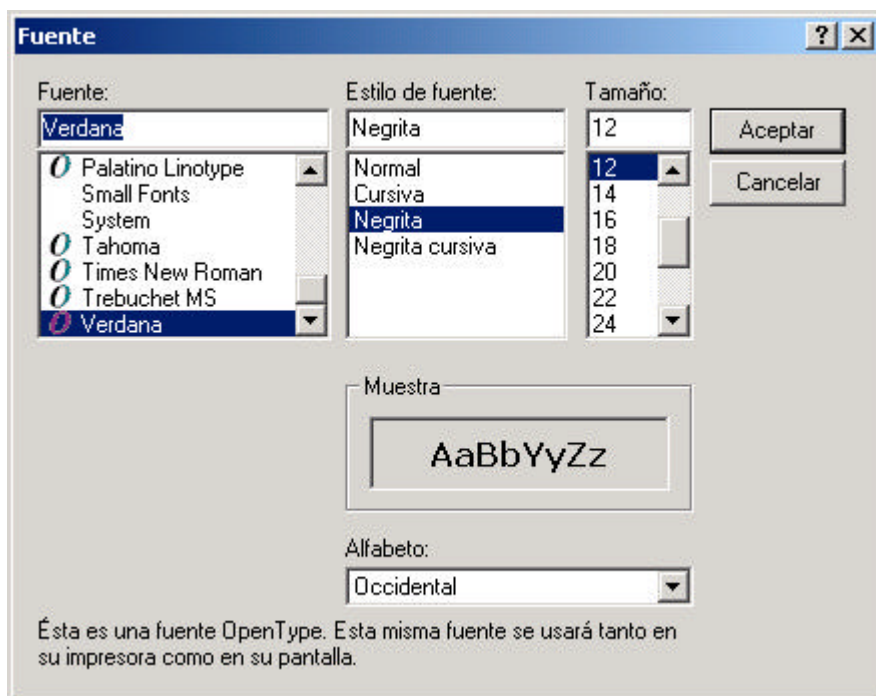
Fuente

?

Fuente:

Verdana

Palatino Linotype
Small Fonts
System
Tahoma
Times New Roman
Trebuchet MS
Verdana

Estilo de fuente:

Negrita

Normal
Cursiva
Negrita
Negrita cursiva

Tamaño:

12

12
14
16
18
20
22
24

Aceptar

Cancelar

Muestra

AaBbYyZz

Alfabeto:

Occidental

Ésta es una fuente OpenType. Esta misma fuente se usará tanto en su impresora como en su pantalla.